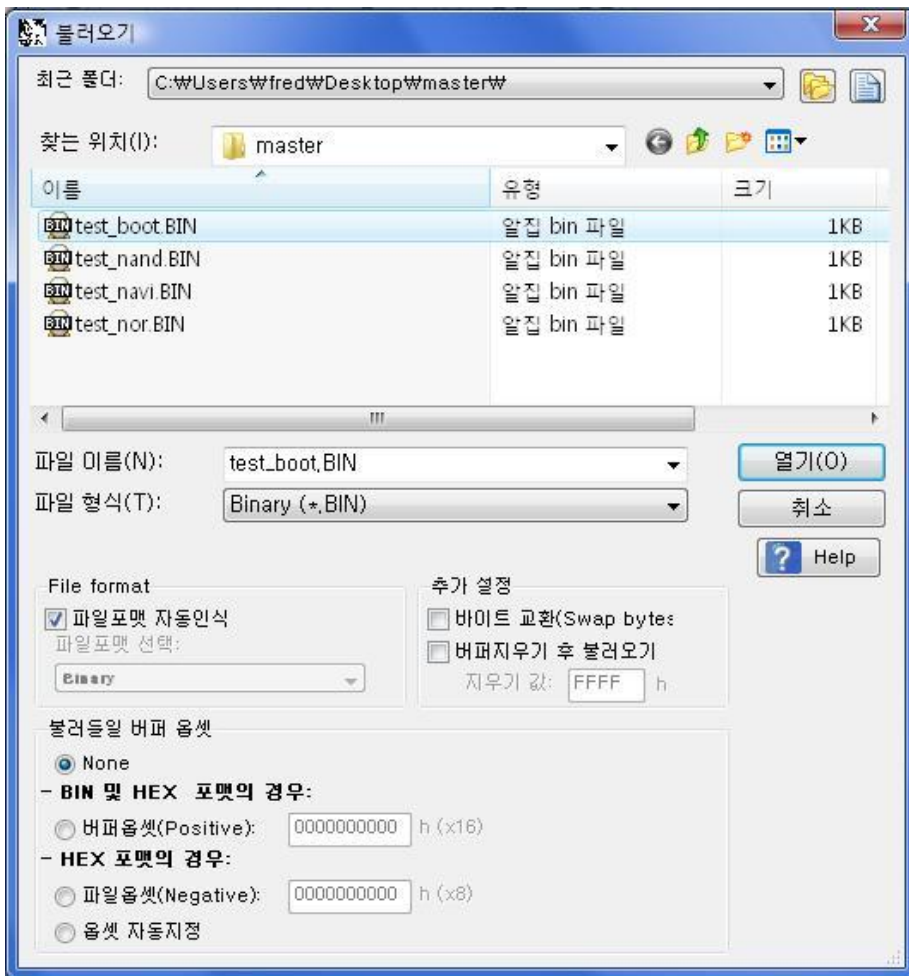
불러오기

최근 폴더: C:₩Users₩fred₩Desktop₩master₩

찾는 위치(I): master

| 이름 | 유형 | 크기 |
|---|---|---|
| test_boot.BIN | 알집 bin 파일 | 1KB |
| test_nand.BIN | 알집 bin 파일 | 1KB |
| test_navi.BIN | 알집 bin 파일 | 1KB |
| test_nor.BIN | 알집 bin 파일 | 1KB |

파일 이름(N): test_boot.BIN
파일 형식(T): Binary (*.BIN)

열기(O)
취소
Help

File format
파일포맷 자동인식
파일포맷 선택:
Binary

추가 설정
바이트 교환(Swap bytes
버퍼지우기 후 불러오기
지우기 값: FFFF h

불러들일 버퍼 옵셋
None
- BIN 및 HEX 포맷의 경우:
버퍼옵셋(Positive): 0000000000 h (x16)
- HEX 포맷의 경우:
파일옵셋(Negative): 0000000000 h (x8)
옵셋 자동지정